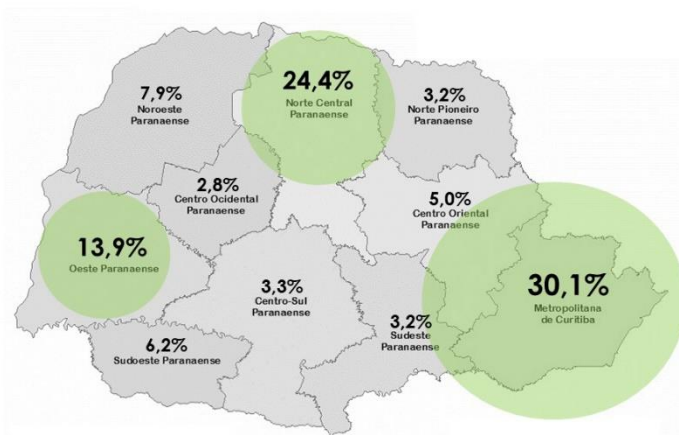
7,9%
Noroeste Paranaense

24,4%
Norte Central Paranaense

3,2%
Norte Pioneiro Paranaense

2,8%
Centro Ocidental Paranaense

5,0%
Centro Oriental Paranaense

13,9%
Oeste Paranaense

30,1%
Metropolitana de Curitiba

3,3%
Centro-Sul Paranaense

3,2%
Sudeste Paranaense

6,2%
Sudoeste Paranaense